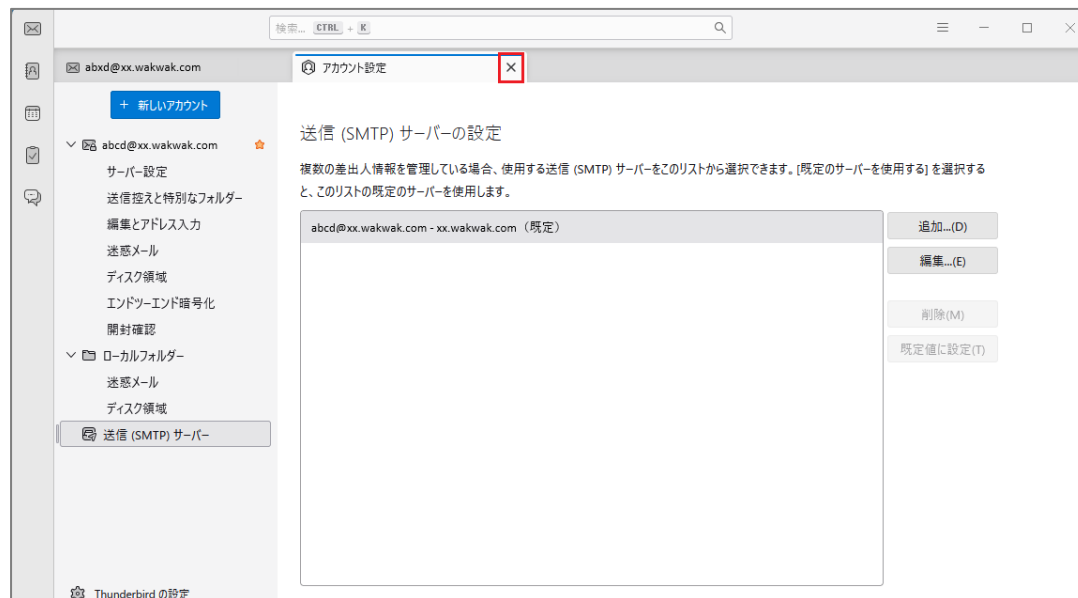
検索... CTRL + K

abxd@xx.wakwak.com

アカウント設定 ×

+ 新しいアカウント

abcd@xx.wakwak.com

サーバー設定

送信控えと特別なフォルダー

編集とアドレス入力

迷惑メール

ディスク領域

エンドツーエンド暗号化

開封確認

ローカルフォルダー

迷惑メール

ディスク領域

送信 (SMTP) サーバー

Thunderbird の設定

送信 (SMTP) サーバーの設定

複数の差出人情報を管理している場合、使用する送信 (SMTP) サーバーをこのリストから選択できます。[既定のサーバーを使用する] を選択すると、このリストの既定のサーバーを使用します。

abcd@xx.wakwak.com - xx.wakwak.com（既定）

追加...(D)

編集...(E)

削除(M)

既定値に設定(T)